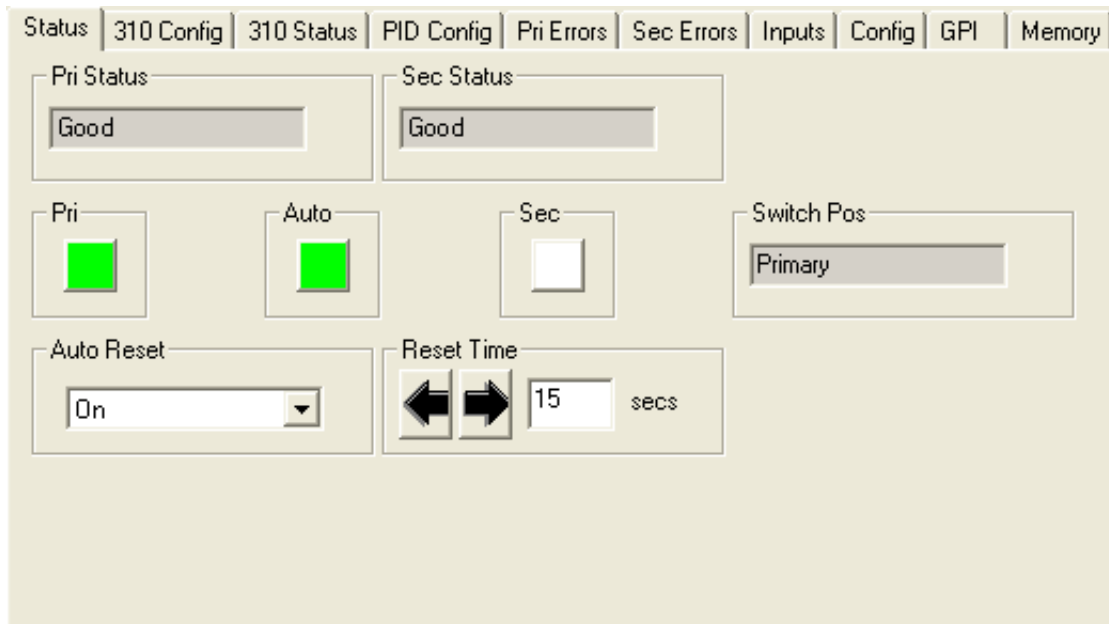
Status | 310 Config | 310 Status | PID Config | Pri Errors | Sec Errors | Inputs | Config | GPI | Memory

Pri Status
Good

Sec Status
Good

Pri

Auto

Sec

Switch Pos
Primary

Auto Reset
On

Reset Time
15 secs